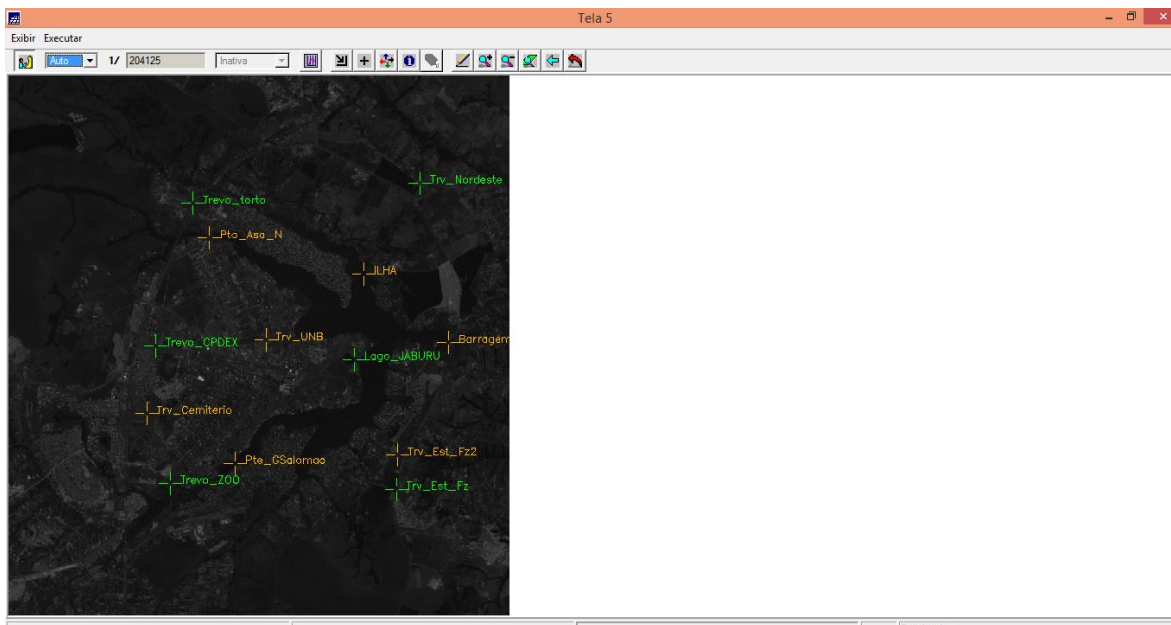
Tela 5

Exibir Executar

Auto 1/ 204125 Inativa

Trv_Nordeste

Trevo_torto

Pto_Asa_N

ILHA

Trevo_CPDEX

Trv_UNB

Barragem

Lago_JABURU

Trv_Cemiterio

Trv_Est_Fz2

Pte_CSalomao

Trevo_ZOO

Trv_Est_Fz